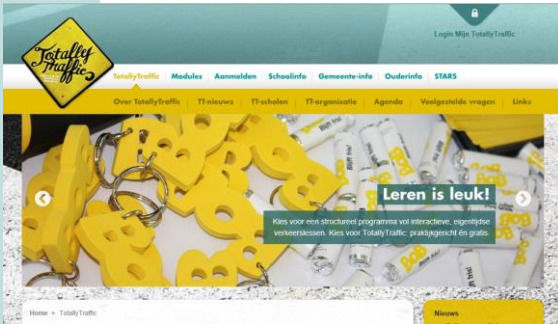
Totally Traffic

Login Mijn TotallyTraffic

TotallyTraffic | Modules | Aanmelden | Schoolinfo | Gemeente-info | Ouderinfo | STARS

Over TotallyTraffic | TT-nieuws | TT-scholen | TT-organisatie | Agenda | Veelgestelde vragen | Links

Leren is leuk!

Kies voor een structureel programma vol interactieve, eigentijdse verkeerslessen. Kies voor TotallyTraffic: praktijkgericht én gratis.

BOB

Home » TotallyTraffic

Nieuws